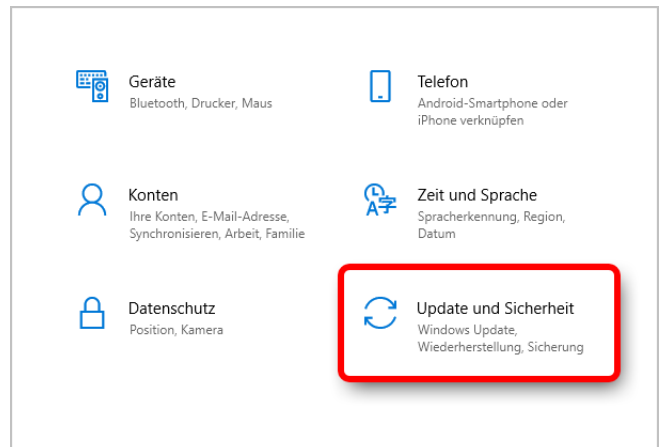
Geräte
Bluetooth, Drucker, Maus

Telefon
Android-Smartphone oder iPhone verknüpfen

Konten
Ihre Konten, E-Mail-Adresse, Synchronisieren, Arbeit, Familie

Zeit und Sprache
Spracherkennung, Region, Datum

Datenschutz
Position, Kamera

Update und Sicherheit
Windows Update, Wiederherstellung, Sicherung